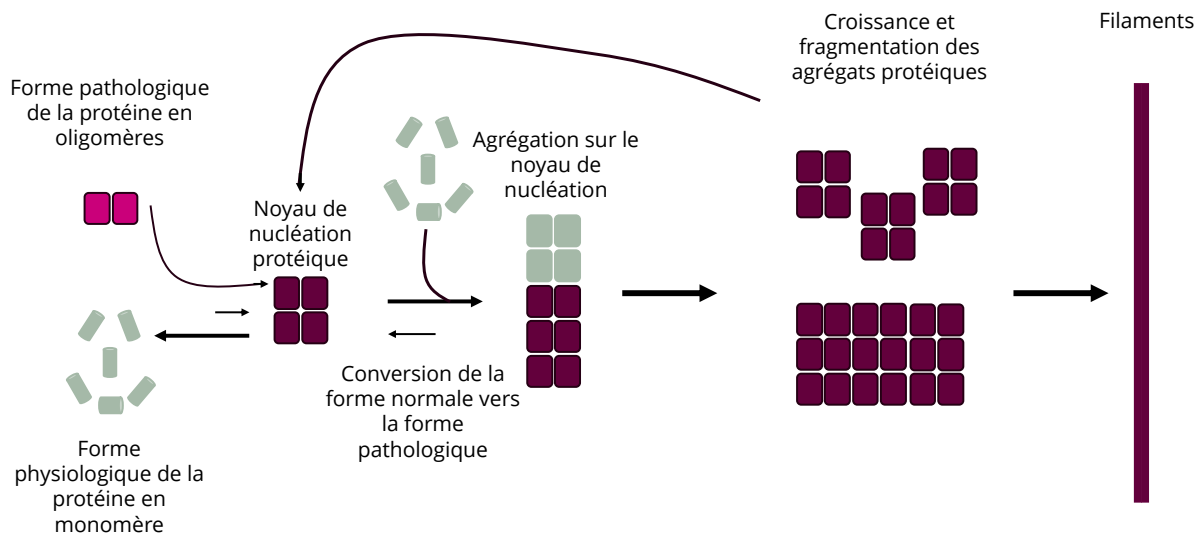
Forme pathologique de la protéine en oligomères

Noyau de nucléation protéique

Forme physiologique de la protéine en monomère

Agrégation sur le noyau de nucléation

Conversion de la forme normale vers la forme pathologique

Croissance et fragmentation des agrégats protéiques

Filaments